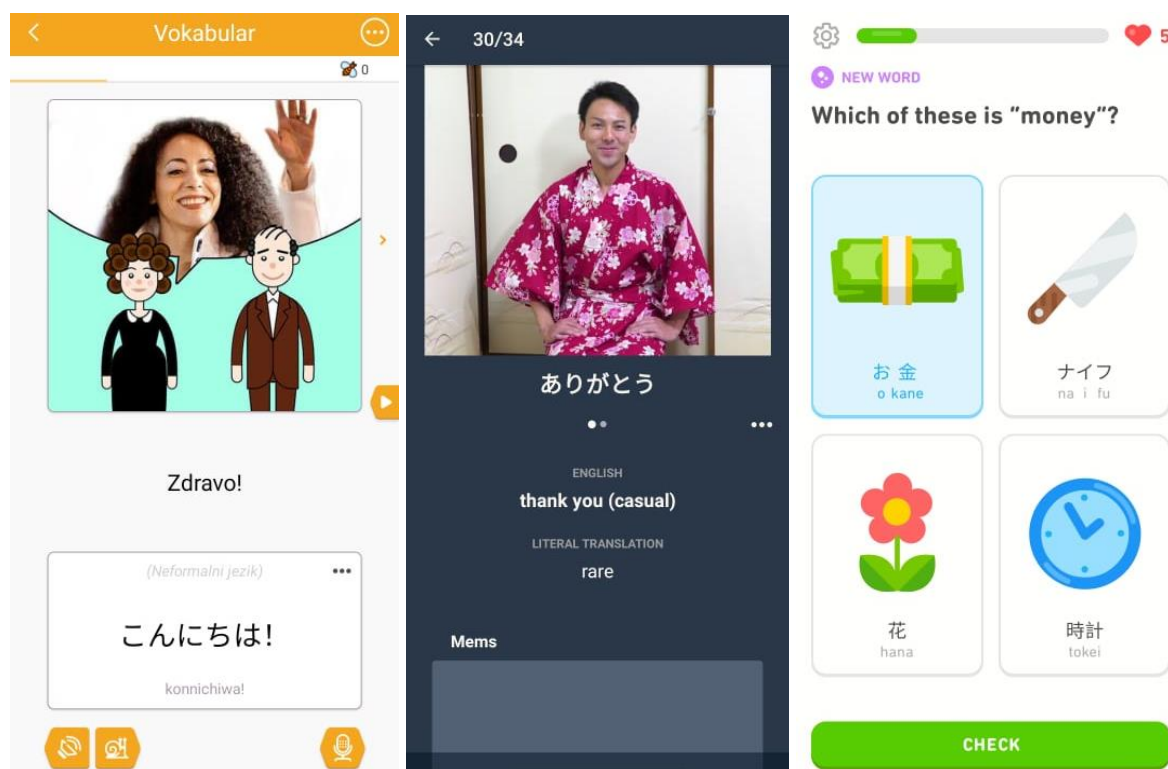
Vokabular

0

Zdravo!

(Neformalni jezik)

こんにちは!

konnichiwa!

30/34

ありがとう

ENGLISH

thank you (casual)

LITERAL TRANSLATION

rare

Mems

5

NEW WORD

Which of these is "money"?

お金
o kane

ナイフ
na i fu

花
hana

時計
tokei

CHECK